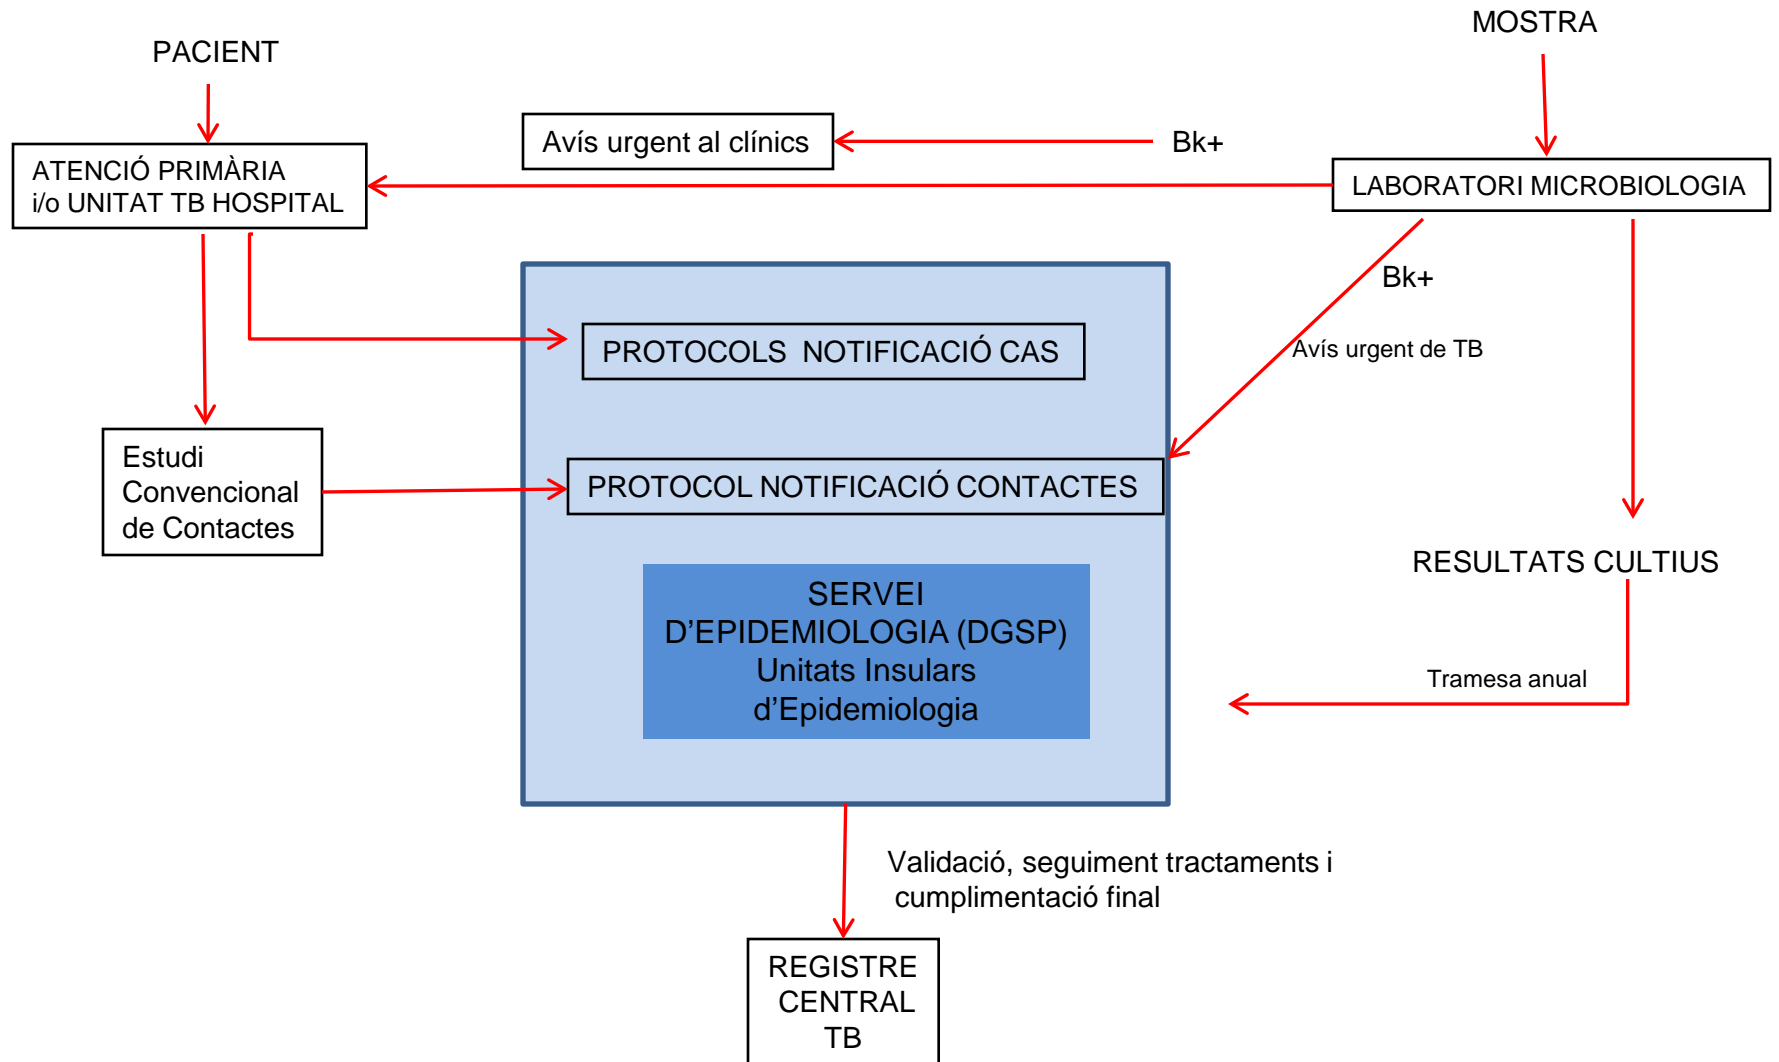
PACIENT

MOSTRA

Avís urgent al clínics

Bk+

ATENCIÓ PRIMÀRIA
i/o UNITAT TB HOSPITAL

LABORATORI MICROBIOLOGIA

Bk+

Avís urgent de TB

PROTOCOLS NOTIFICACIÓ CAS

Estudi Convencional de Contactes

PROTOCOL NOTIFICACIÓ CONTACTES

RESULTATS CULTIUS

SERVEI D'EPIDEMIOLOGIA (DGSP) Unitats Insulars d'Epidemiologia

Tramesa anual

Validació, seguiment tractaments i cumplimentació final

REGISTRE CENTRAL TB